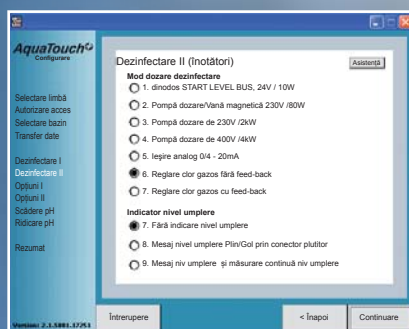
AquaTouch
Configurare

Selectare limbă
Autorizare acces
Selectare bazin
Transfer date

Dezinfectare I
Dezinfectare II
Opţiuni I
Opţiuni II
Scădere pH
Ridicare pH

Rezumat

Version: 2.1.5801.37753

Dezinfectare II (Inotători)
Asistenţă

Mod dozare dezinfectare
1. dinodos START LEVEL BUS, 24V / 10W
2. Pompă dozare/Vană magnetică 230V /80W
3. Pompă dozare de 230V /2kW
4. Pompă dozare de 400V /4kW
5. Ieşire analog 0/4 - 20mA
6. Reglare clor gazos fără feed-back
7. Reglare clor gazos cu feed-back

Indicator nivel umplere
7. Fără indicare nivel umplere
8. Mesaj nivel umplere Plin/Gol prin conector plutitor
9. Mesaj niv umplere şi măsurare continuă niv umplere

Întrerupere
< Înapoi
Continuare